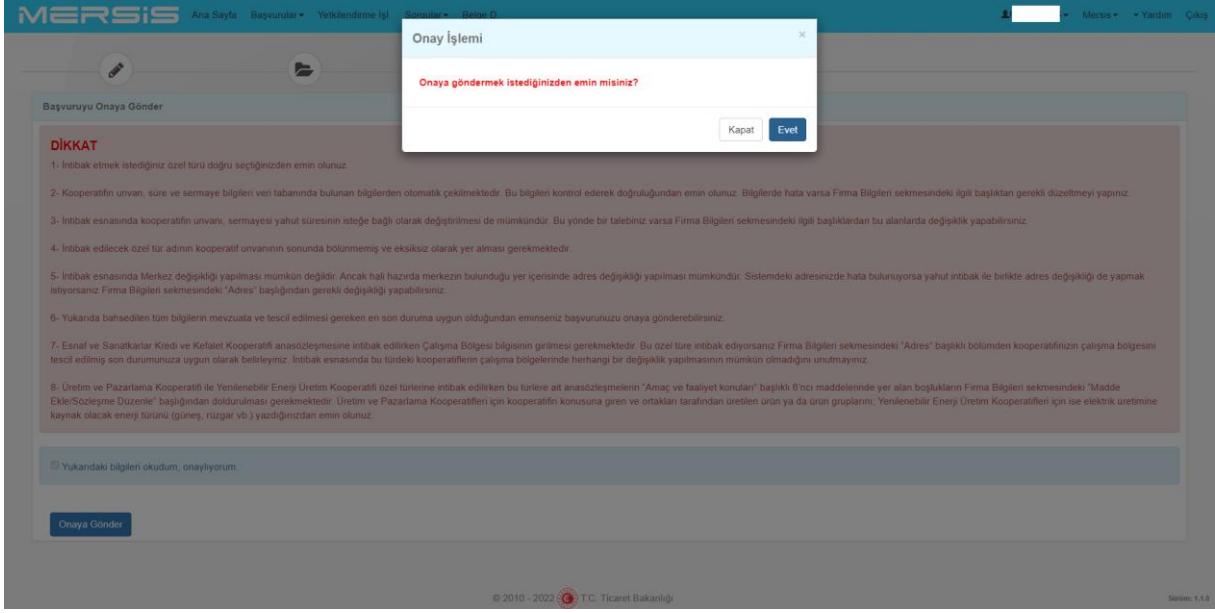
MERSİS Ana Sayfa Başvurular ▾ Yetkilendirme İşl Sorgular ▾ Belge D

▾ Mersis ▾ ▾ Yardım Çıkış

Onay İşlemi ×

Onaya göndermek istediğinizden emin misiniz?

Kapat Evet

Başvuruyu Onaya Gönder

DİKKAT

1- İntibak etmek istediğiniz özel türü doğru seçtiğinizden emin olunuz.

2- Kooperatifin unvan, süre ve sermaye bilgileri veri tabanında bulunan bilgilerden otomatik çekilmektedir. Bu bilgileri kontrol ederek doğruluğundan emin olunuz. Bilgilerde hata varsa Firma Bilgileri sekmesindeki ilgili başlıktan gerekli düzeltmeyi yapınız.

3- İntibak esnasında kooperatifin unvanı, sermayesi yahut süresinin isteğe bağlı olarak değiştirilmesi de mümkündür. Bu yönde bir talebiniz varsa Firma Bilgileri sekmesindeki ilgili başlıklardan bu alanlarda değişiklik yapabilirsiniz.

4- İntibak edilecek özel tür adının kooperatif unvanının sonunda bölünmemiş ve eksiksiz olarak yer alması gerekmektedir.

5- İntibak esnasında Merkez değişikliği yapılması mümkün değildir. Ancak hali hazırda merkezin bulunduğu yer içerisinde adres değişikliği yapılması mümkündür. Sistemdeki adresinizde hata bulunuyorsa yahut intibak ile birlikte adres değişikliği de yapmak istiyorsanız Firma Bilgileri sekmesindeki "Adres" başlığından gerekli değişikliği yapabilirsiniz.

6- Yukarıda bahsedilen tüm bilgilerin mevzuata ve tescil edilmesi gereken en son duruma uygun olduğundan eminseniz başvurunuzu onaya gönderebilirsiniz.

7- Esnaf ve Sanatkarlar Kredi ve Kefalet Kooperatifi anasözleşmesine intibak edilirken Çalışma Bölgesi bilgisinin girilmesi gerekmektedir. Bu özel türe intibak ediyorsanız Firma Bilgileri sekmesindeki "Adres" başlıklı bölümden kooperatifinizin çalışma bölgesini tescil edilmiş son durumunuza uygun olarak belirleyiniz. İntibak esnasında bu türdeki kooperatiflerin çalışma bölgelerinde herhangi bir değişiklik yapılmasının mümkün olmadığını unutmayınız.

8- Üretim ve Pazarlama Kooperatifi ile Yenilenebilir Enerji Üretim Kooperatifi özel türlerine intibak edilirken bu türlere ait anasözleşmelerin "Amaç ve faaliyet konuları" başlıklı 6'ncı maddelerinde yer alan boşlukların Firma Bilgileri sekmesindeki "Madde Ekle/Sözleşme Düzenle" başlığından doldurulması gerekmektedir. Üretim ve Pazarlama Kooperatifleri için kooperatifin konusuna giren ve ortakları tarafından üretilen ürün ya da ürün gruplarını; Yenilenebilir Enerji Üretim Kooperatifleri için ise elektrik üretimine kaynak olacak enerji türünü (güneş, rüzgar vb.) yazdığınızdan emin olunuz.

Yukarıdaki bilgileri okudum, onaylıyorum.

Onaya Gönder

© 2010 - 2022 T.C. Ticaret Bakanlığı

Sürüm: 1.1.0